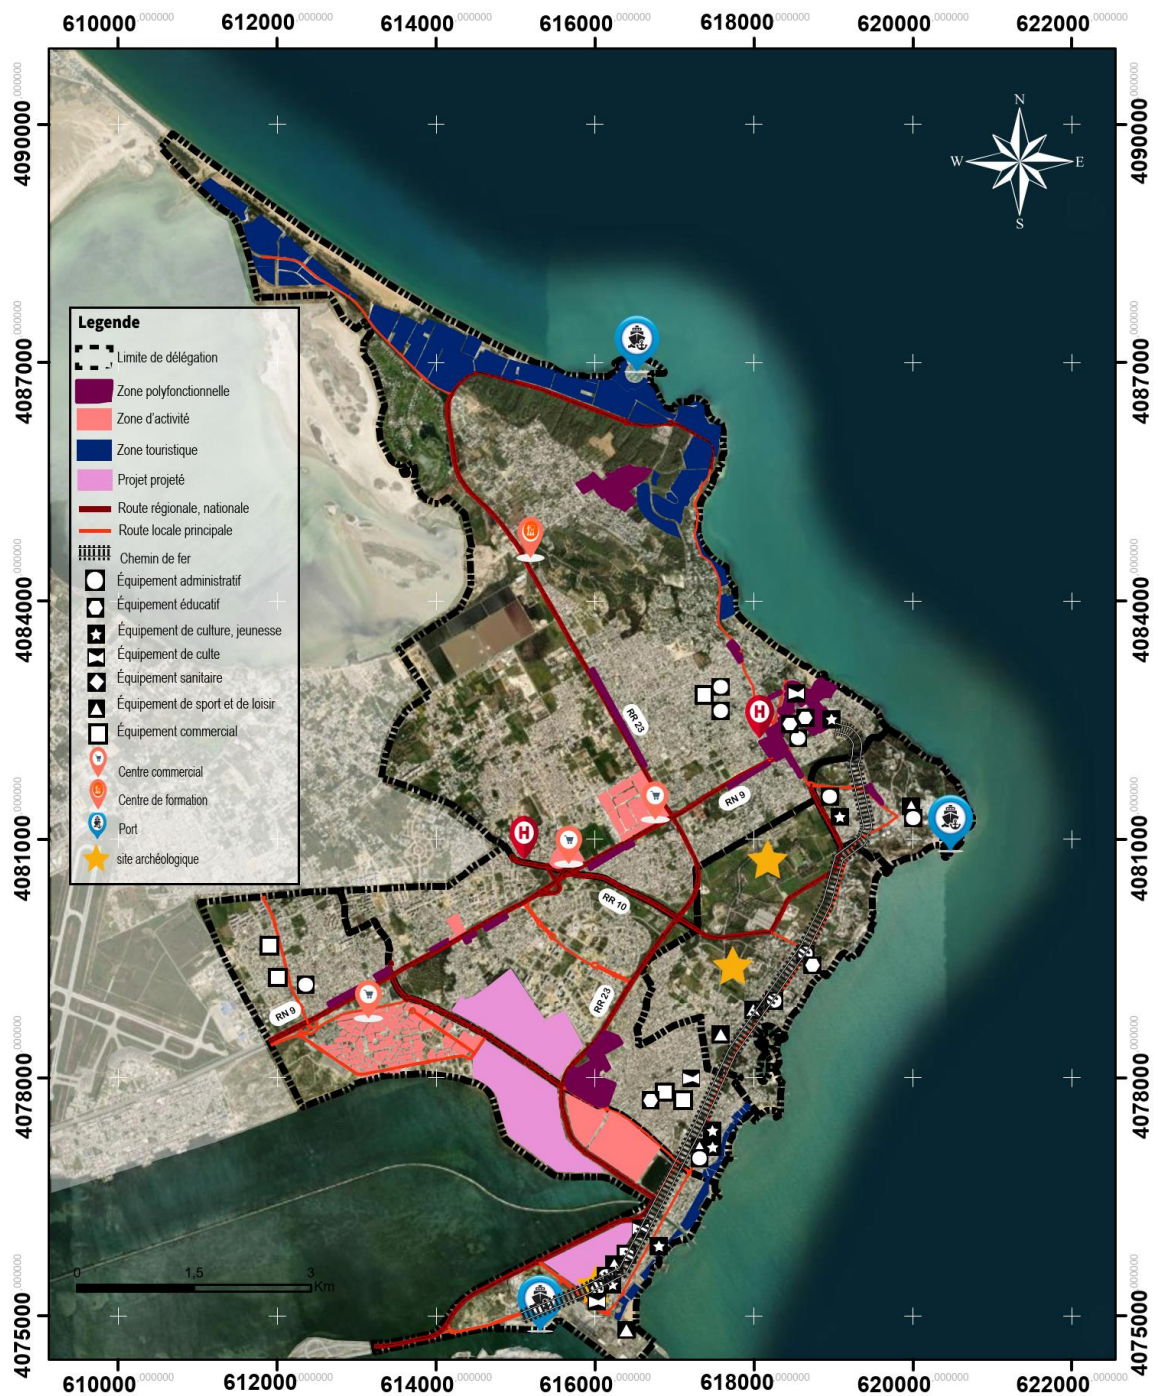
610000.000000 612000.000000 614000.000000 616000.000000 618000.000000 620000.000000 622000.000000

4090000.000000 4087000.000000 4084000.000000 4081000.000000 4078000.000000 4075000.000000

N
W E
S

Legende
Limite de délégation
Zone polyfonctionnelle
Zone d'activité
Zone touristique
Projet projeté
Route régionale, nationale
Route locale principale
Chemin de fer
Équipement administratif
Équipement éducatif
Équipement de culture, jeunesse
Équipement de culte
Équipement sanitaire
Équipement de sport et de loisir
Équipement commercial
Centre commercial
Centre de formation
Port
site archéologique

RR 23
RN 9
RR 10
RR 23
RN 9
H
H

0 1,5 3 Km

610000.000000 612000.000000 614000.000000 616000.000000 618000.000000 620000.000000 622000.000000

4090000.000000 4087000.000000 4084000.000000 4081000.000000 4078000.000000 4075000.000000